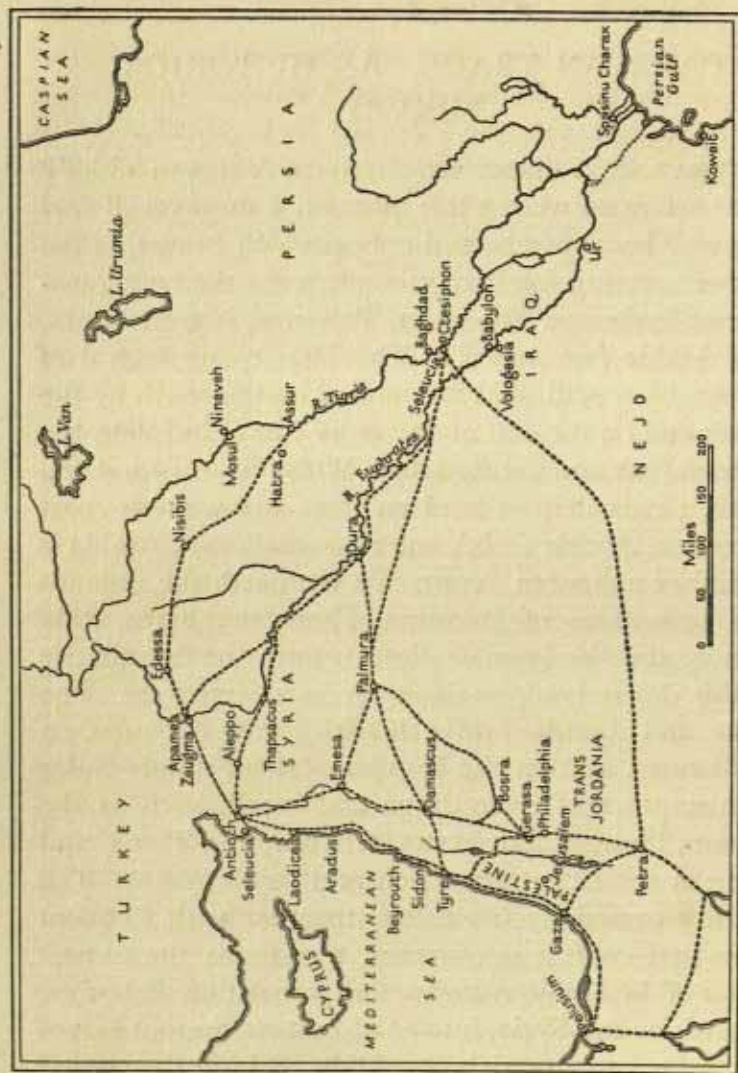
CASPIAN SEA

PERSIA

Persian Gulf

Spasinu Charax

Koweit

L. Urumia

L. Van

Nineveh

Mosul

Assur

R. Tigris

Hatra

Nisibis

Seleucia

Baghdad

Ctesiphon

Babylon

Vologesia

IRAQ

Ur

NEJD

Miles

0 50 100 150 200

Dura

R. Euphrates

Edessa

Apamea

Zeugma

Aleppo

Thapsacus

SYRIA

Palmyra

Emesa

Damascus

Bosra

Gerasa

Philadelphia

TRANS JORDANIA

TURKEY

Antioch

Seleucia

Laodicea

Aradus

Beyrouth

Sidon

Tyre

PALESTINE

Jerusalem

Petra

Gaza

Pelusium

CYPRUS

MEDITERRANEAN

SEA